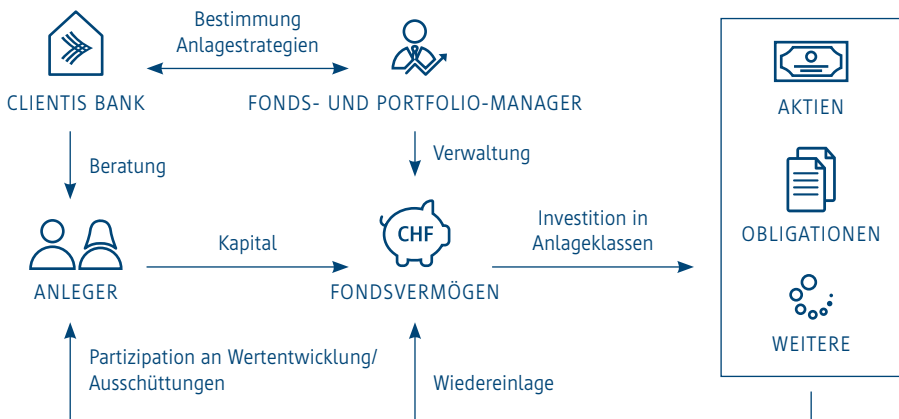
Bestimmung Anlagestrategien

CLIENTIS BANK

FONDS- UND PORTFOLIO-MANAGER

AKTIEN

Beratung

Verwaltung

Investition in Anlageklassen

Kapital

CHF

OBLIGATIONEN

ANLEGER

FONDSVERMÖGEN

WEITERE

Partizipation an Wertentwicklung/ Ausschüttungen

Wiedereinlage